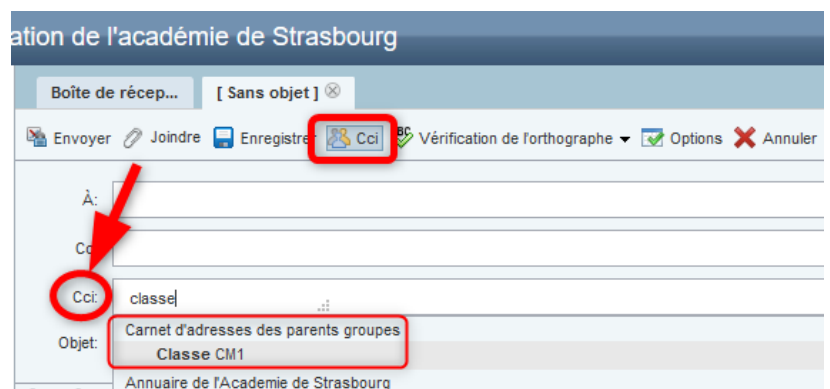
ation de l'académie de Strasbourg

Boîte de récep... [ Sans objet ]

Envoyer Joindre Enregistrer Cci Vérification de l'orthographe Options Annuler

À:

Cc

Cci: classe

Objet:

Carnet d'adresses des parents groupes

Classe CM1

Annuaire de l'Academie de Strasbourg